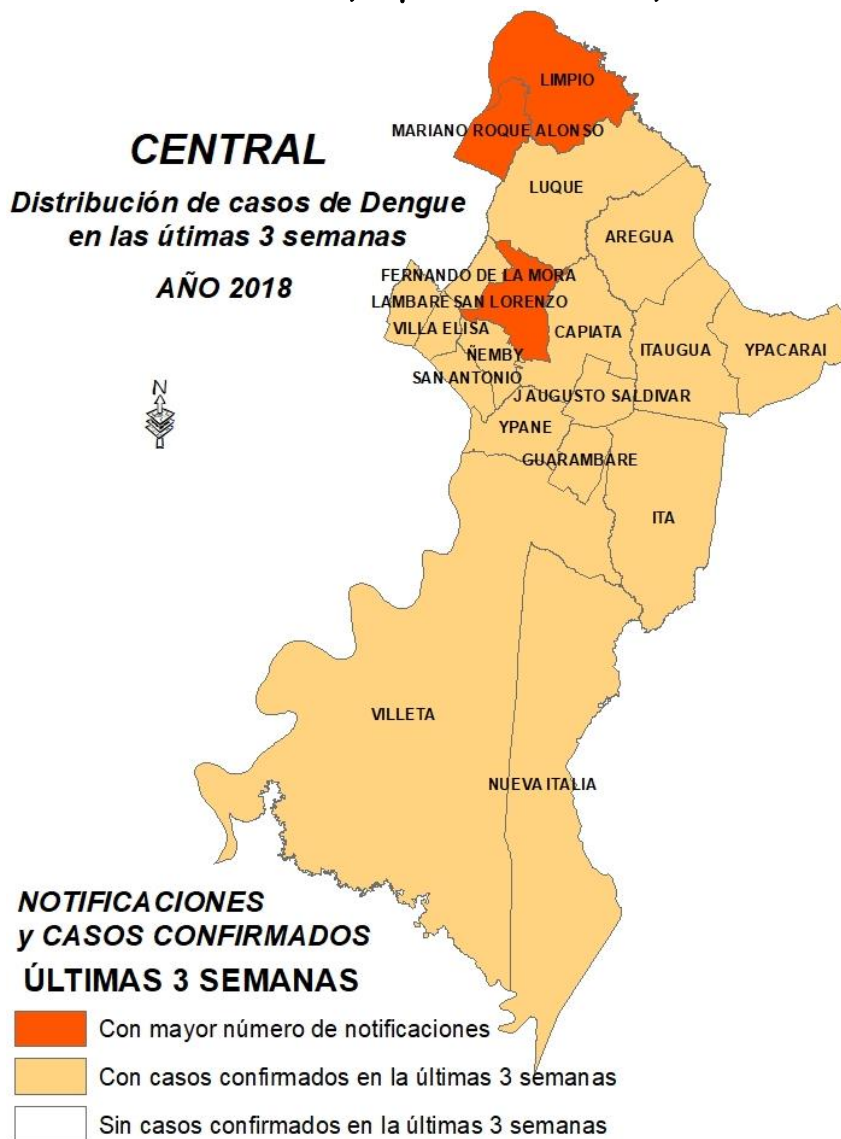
CENTRAL

Distribución de casos de Dengue en las útimas 3 semanas

AÑO 2018

N

LIMPIO
MARIANO ROQUE ALONSO
LUQUE
AREGUA
FERNANDO DE LA MORA
LAMBARE
SAN LORENZO
VILLA ELISA
CAPIATA
ÑEMBY
ITAUGUA
YPACARAI
SAN ANTONIO
J AUGUSTO SALDIVAR
YPANE
GUARAMBARE
ITA
VILLETA
NUEVA ITALIA

NOTIFICACIONES y CASOS CONFIRMADOS

ÚLTIMAS 3 SEMANAS

Con mayor número de notificaciones

Con casos confirmados en la últimas 3 semanas

Sin casos confirmados en la últimas 3 semanas